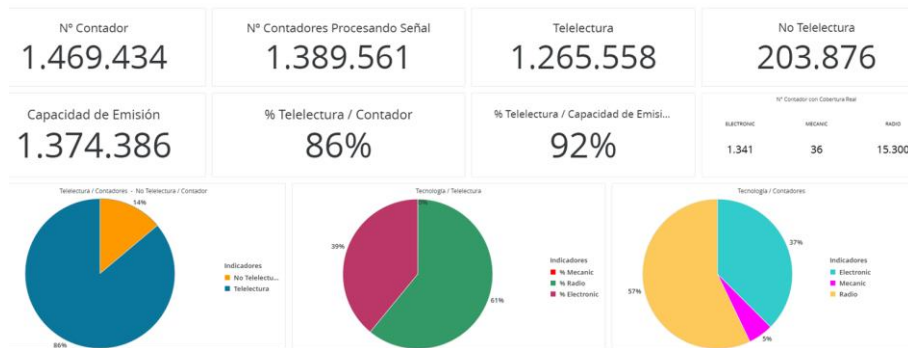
Nº Contador
1.469.434

Nº Contadores Procesando Señal
1.389.561

Telelectura
1.265.558

No Telelectura
203.876

Capacidad de Emisión
1.374.386

% Telelectura / Contador
86%

% Telelectura / Capacidad de Emisi...
92%

Nº Contador con Cobertura Real

| ELECTRONIC | MECANIC | RADIO |
|---|---|---|
| 1.341 | 36 | 15.300 |

Telelectura / Contadores - No Telelectura / Contador
14%
86%
Indicadores
No Telelectu...
Telelectura

Tecnologia / Telelectura
0%
39%
61%
Indicadores
% Mecanic
% Radio
% Electronic

Tecnologia / Contadores
37%
57%
5%
Indicadores
Electronic
Mecanic
Radio